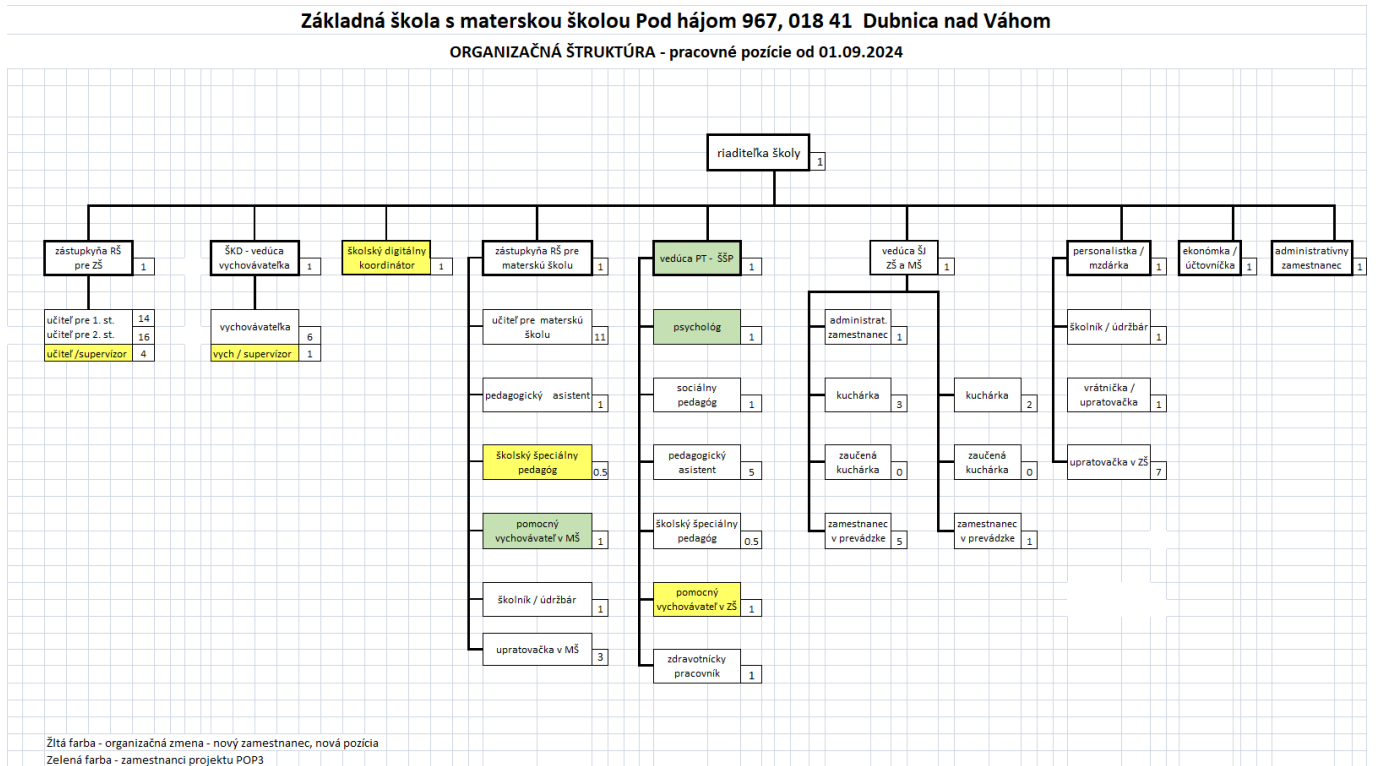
Základná škola s materskou školou Pod hájom 967, 018 41 Dubnica nad Váhom

ORGANIZAČNÁ ŠTRUKTÚRA - pracovné pozície od 01.09.2024

riaditeľka školy 1

zástupkyňa RŠ pre ZŠ 1

učiteľ pre 1. st. 14
učiteľ pre 2. st. 16
učiteľ /supervízor 4

ŠKD - vedúca vychovávateľka 1

vychovávateľka 6
vych / supervízor 1

školský digitálny koordinátor 1

zástupkyňa RŠ pre materskú školu 1

učiteľ pre materskú školu 11

pedagogický asistent 1

školský špeciálny pedagóg 0.5

pomocný vychovávateľ v MŠ 1

školník / údržbár 1

upratovačka v MŠ 3

vedúca PT - ŠŠP 1

psychológ 1

sociálny pedagóg 1

pedagogický asistent 5

školský špeciálny pedagóg 0.5

pomocný vychovávateľ v ZŠ 1

zdravotnícky pracovník 1

vedúca ŠJ ZŠ a MŠ 1

administrat. zamestnanec 1

kuchárka 3

zaučená kuchárka 0

zamestnanec v prevádzke 5

kuchárka 2

zaučená kuchárka 0

zamestnanec v prevádzke 1

personalistka / mzdárka 1

školník / údržbár 1

vrátnička / upratovačka 1

upratovačka v ZŠ 7

ekonómka / účtovníčka 1

administratívny zamestnanec 1

Žltá farba - organizačná zmena - nový zamestnanec, nová pozícia
Zelená farba - zamestnanci projektu POP3